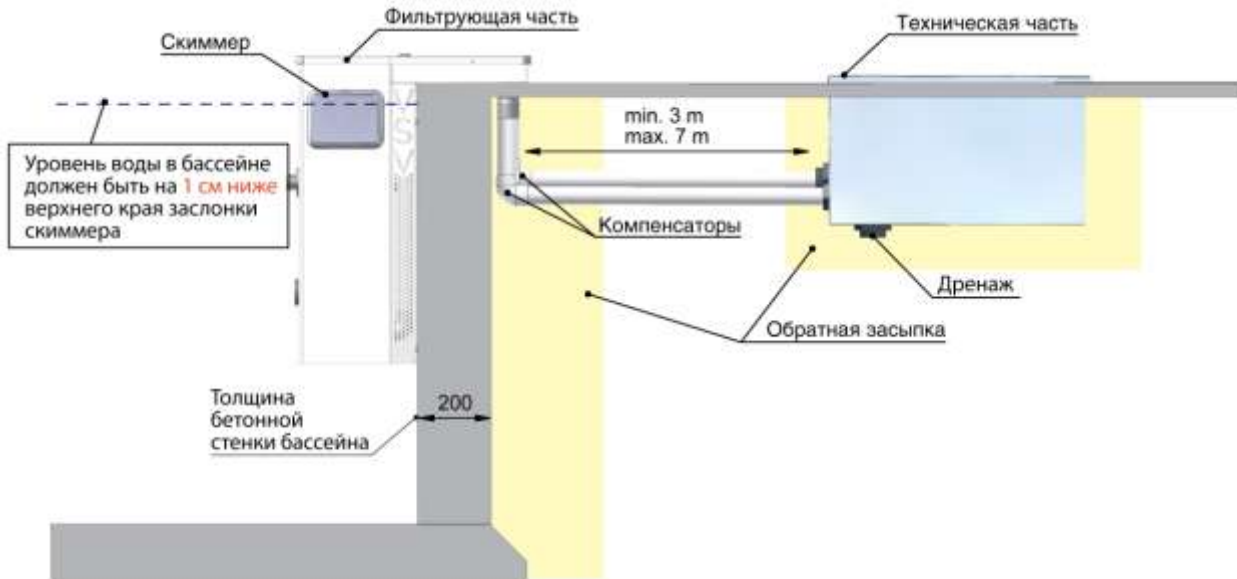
Фильтрующая часть

Скиммер

Техническая часть

min. 3 m
max. 7 m

Уровень воды в бассейне должен быть на 1 см ниже верхнего края заслонки скиммера

Компенсаторы

Дренаж

Обратная засыпка

Толщина бетонной стенки бассейна

200